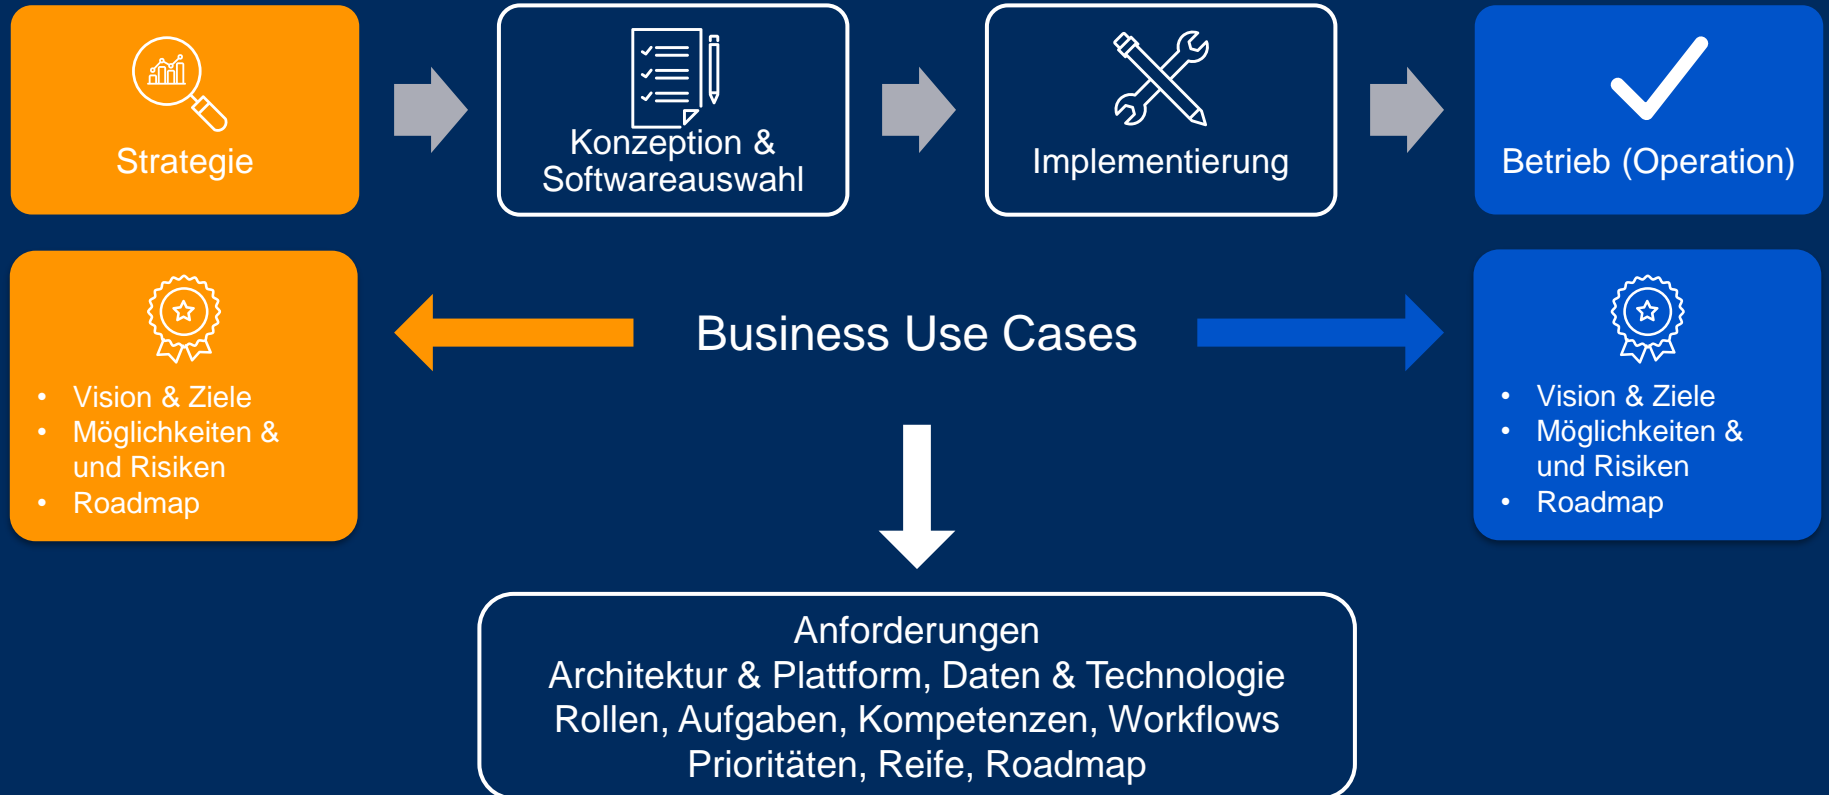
Strategie

Konzeption & Softwareauswahl

Implementierung

Betrieb (Operation)

- Vision & Ziele
- Möglichkeiten & und Risiken
- Roadmap

Business Use Cases

- Vision & Ziele
- Möglichkeiten & und Risiken
- Roadmap

Anforderungen
Architektur & Plattform, Daten & Technologie
Rollen, Aufgaben, Kompetenzen, Workflows
Prioritäten, Reife, Roadmap